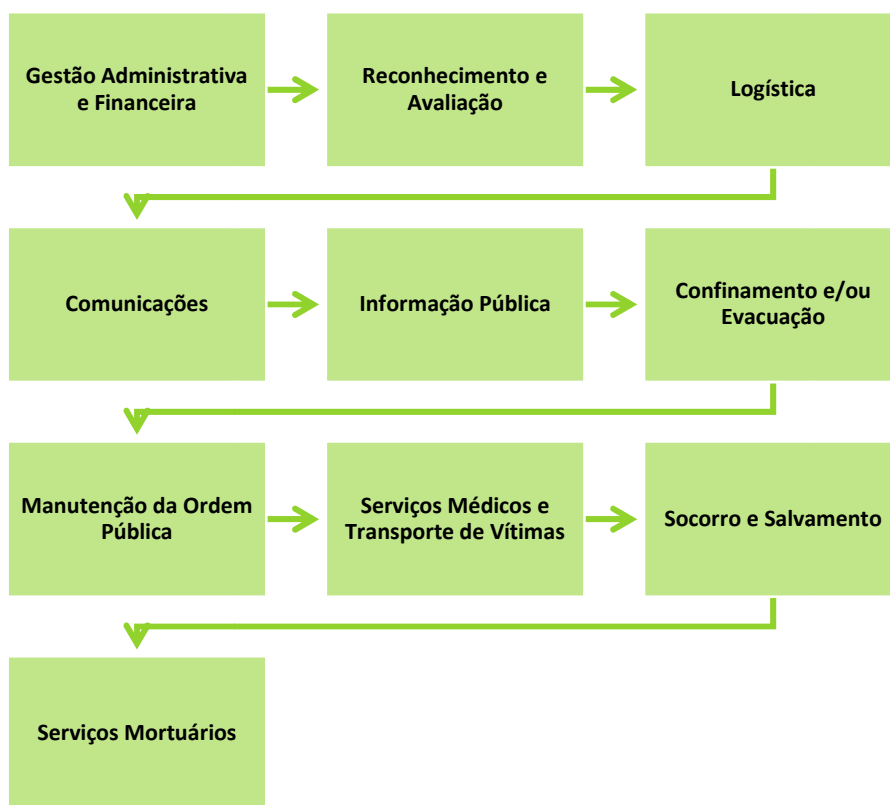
Gestão Administrativa e Financeira

Reconhecimento e Avaliação

Logística

Comunicações

Informação Pública

Confinamento e/ou Evacuação

Manutenção da Ordem Pública

Serviços Médicos e Transporte de Vítimas

Socorro e Salvamento

Serviços Mortuários